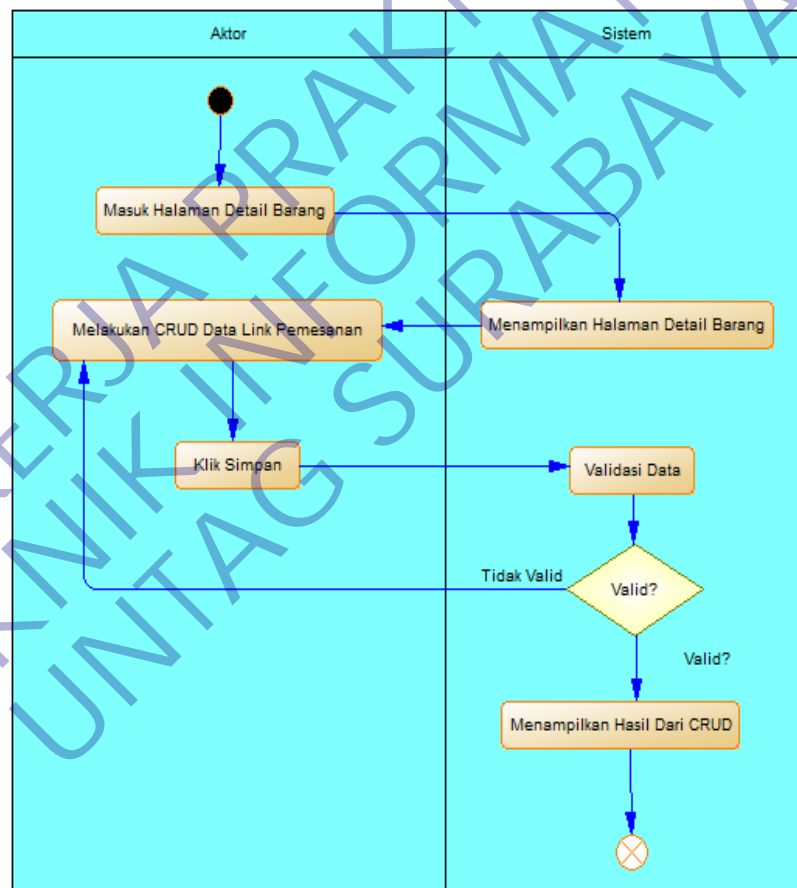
Aktor

Sistem

Masuk Halaman Detail Barang

Melakukan CRUD Data Link Pemesanan

Menampilkan Halaman Detail Barang

Klik Simpan

Validasi Data

Tidak Valid

Valid?

Valid?

Menampilkan Hasil Dari CRUD

KERJA PRAKTIK
TEKNIK INFORMATIKA
UNTAG SURABAYA